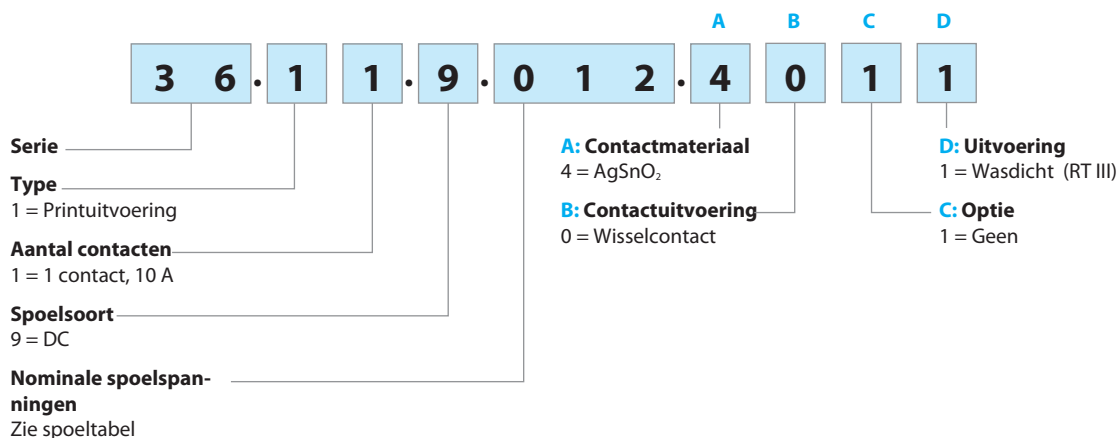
A B C D

3 6 . 1 1 . 9 . 0 1 2 . 4 0 1 1

Serie

Type
1 = Printuitvoering

Aantal contacten
1 = 1 contact, 10 A

Spoelsoort
9 = DC

Nominale spoelspanningen
Zie spoeltabel

A: Contactmateriaal
4 = $AgSnO_2$

B: Contactuitvoering
0 = Wisselcontact

D: Uitvoering
1 = Wasdicht (RT III)

C: Optie
1 = Geen